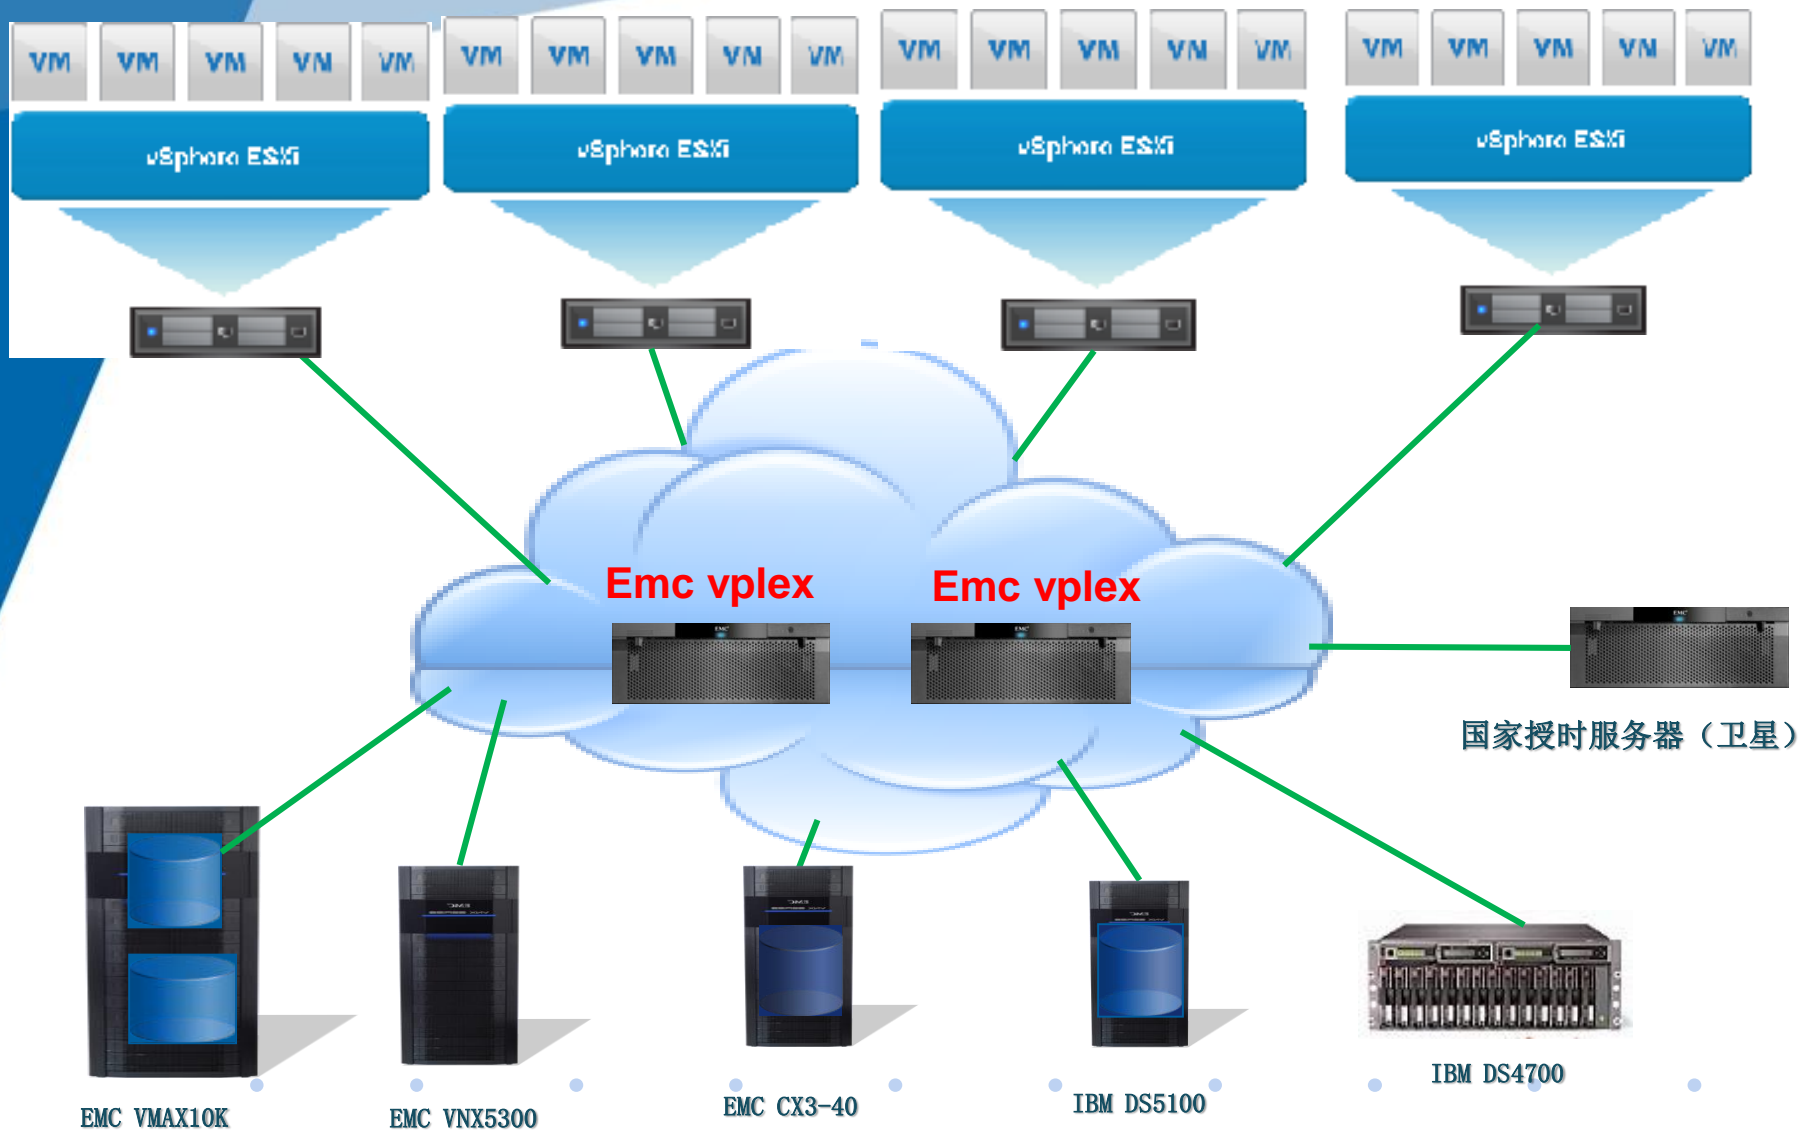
VM VM VM VM VM
vSphere ESXi

VM VM VM VM VM
vSphere ESXi

VM VM VM VM VM
vSphere ESXi

VM VM VM VM VM
vSphere ESXi

Emc vplex

Emc vplex

国家授时服务器（卫星）

EMC VMAX10K

EMC VNX5300

EMC CX3-40

IBM DS5100

IBM DS4700